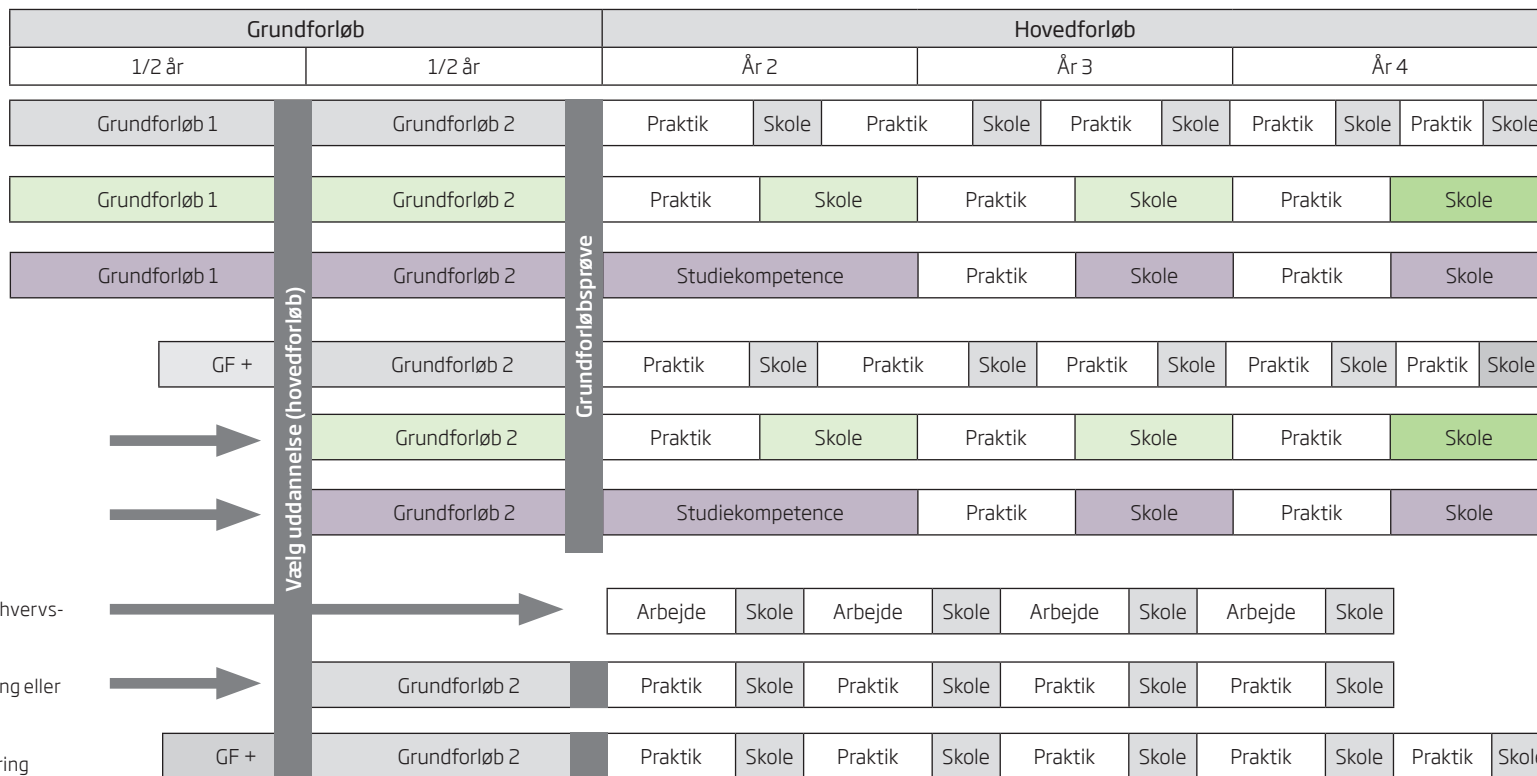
| Grundforløb | | Hovedforløb | | |
|---|---|---|---|---|
| 1/2 år | 1/2 år | År 2 | År 3 | År 4 |

Grundforløb 1 | Grundforløb 2 | Praktik | Skole | Praktik | Skole | Praktik | Skole | Praktik | Skole | Praktik | Skole

Grundforløb 1 | Grundforløb 2 | Praktik | Skole | Praktik | Skole | Praktik | Skole

Grundforløb 1 | Grundforløb 2 | Studiekompetence | Praktik | Skole | Praktik | Skole

GF + | Grundforløb 2 | Praktik | Skole | Praktik | Skole | Praktik | Skole | Praktik | Skole | Praktik | Skole

Grundforløb 2 | Praktik | Skole | Praktik | Skole | Praktik | Skole

Grundforløb 2 | Studiekompetence | Praktik | Skole | Praktik | Skole

Vælg uddannelse (hovedforløb)

Grundforløbsprøve

hvervs-

Arbejde | Skole | Arbejde | Skole | Arbejde | Skole | Arbejde | Skole

ng eller

Grundforløb 2 | Praktik | Skole | Praktik | Skole | Praktik | Skole | Praktik | Skole

ring

GF + | Grundforløb 2 | Praktik | Skole | Praktik | Skole | Praktik | Skole | Praktik | Skole | Praktik | Skole